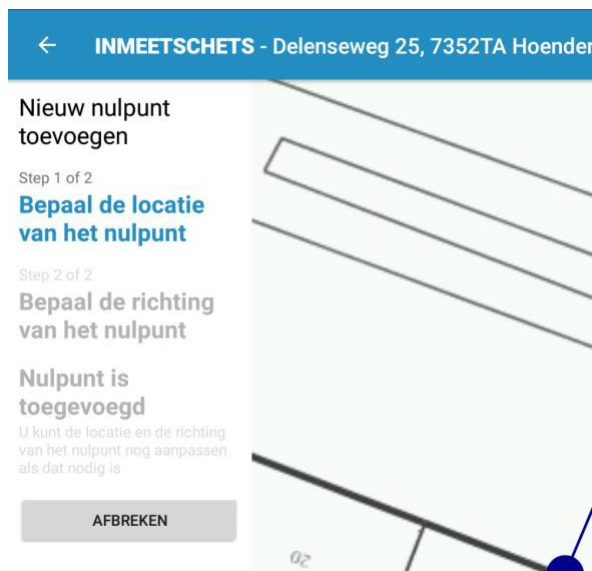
← INMEETSCHETS - Delenseweg 25, 7352TA Hoender

Nieuw nulpunt toevoegen

Step 1 of 2

Bepaal de locatie van het nulpunt

Step 2 of 2

Bepaal de richting van het nulpunt

Nulpunt is toegevoegd

U kunt de locatie en de richting van het nulpunt nog aanpassen als dat nodig is

AFBREKEN

20